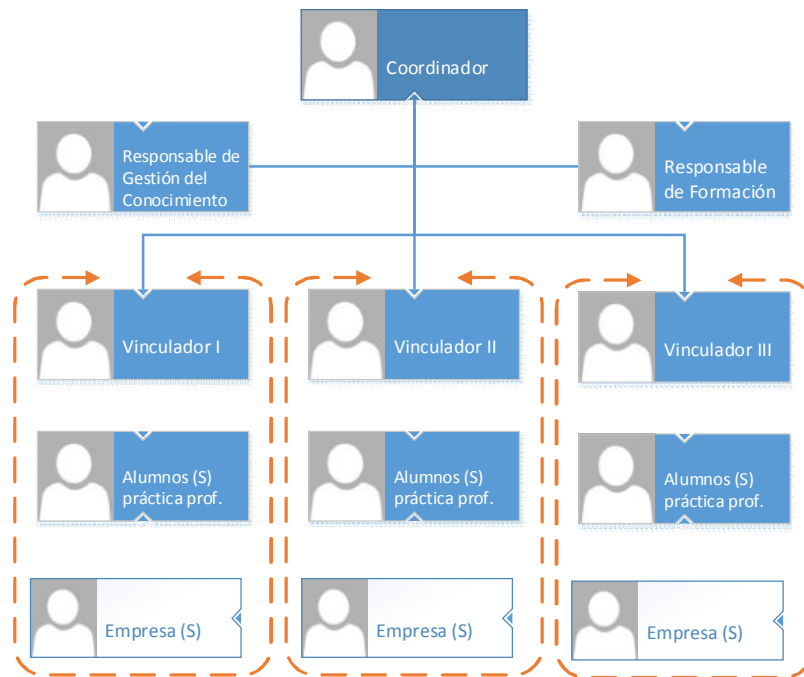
Coordinador

Responsable de Gestión del Conocimiento

Responsable de Formación

Vinculador I

Vinculador II

Vinculador III

Alumnos (S) práctica prof.

Alumnos (S) práctica prof.

Alumnos (S) práctica prof.

Empresa (S)

Empresa (S)

Empresa (S)